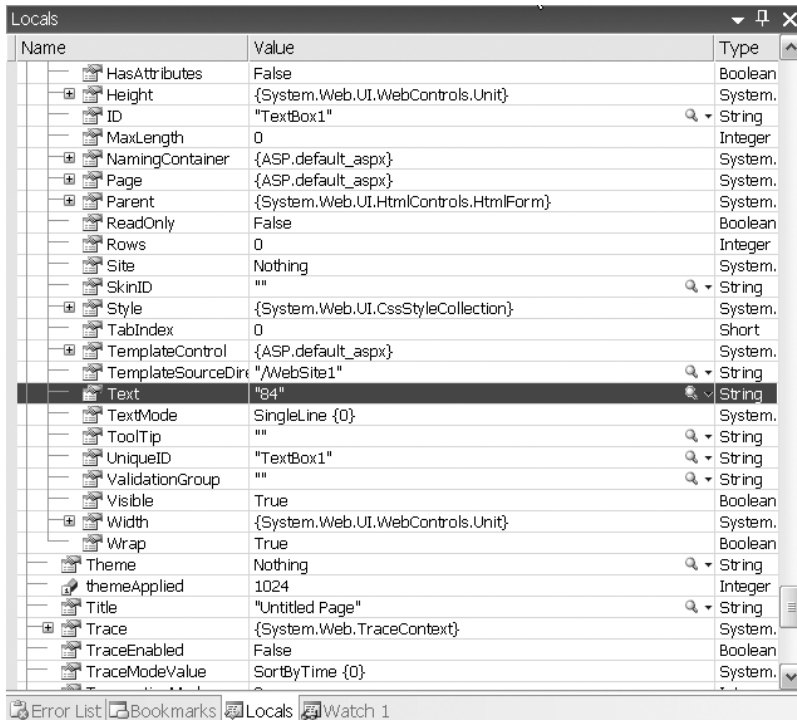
Locals

| Name | Value | Type |
|---|---|---|
| HasAttributes | False | Boolean |
| Height | {System.Web.UI.WebControls.Unit} | System. |
| ID | "TextBox1" | String |
| MaxLength | 0 | Integer |
| NamingContainer | {ASP.default_aspx} | System. |
| Page | {ASP.default_aspx} | System. |
| Parent | {System.Web.UI.HtmlControls.HtmlForm} | System. |
| ReadOnly | False | Boolean |
| Rows | 0 | Integer |
| Site | Nothing | System. |
| SkinID | "" | String |
| Style | {System.Web.UI.CssStyleCollection} | System. |
| TabIndex | 0 | Short |
| TemplateControl | {ASP.default_aspx} | System. |
| TemplateSourceDire | "/WebSite1" | String |
| Text | "84" | String |
| TextMode | SingleLine {0} | System. |
| ToolTip | "" | String |
| UniqueID | "TextBox1" | String |
| ValidationGroup | "" | String |
| Visible | True | Boolean |
| Width | {System.Web.UI.WebControls.Unit} | System. |
| Wrap | True | Boolean |
| Theme | Nothing | String |
| themeApplied | 1024 | Integer |
| Title | "Untitled Page" | String |
| Trace | {System.Web.TraceContext} | System. |
| TraceEnabled | False | Boolean |
| TraceModeValue | SortByTime {0} | System. |

Error List Bookmarks Locals Watch 1